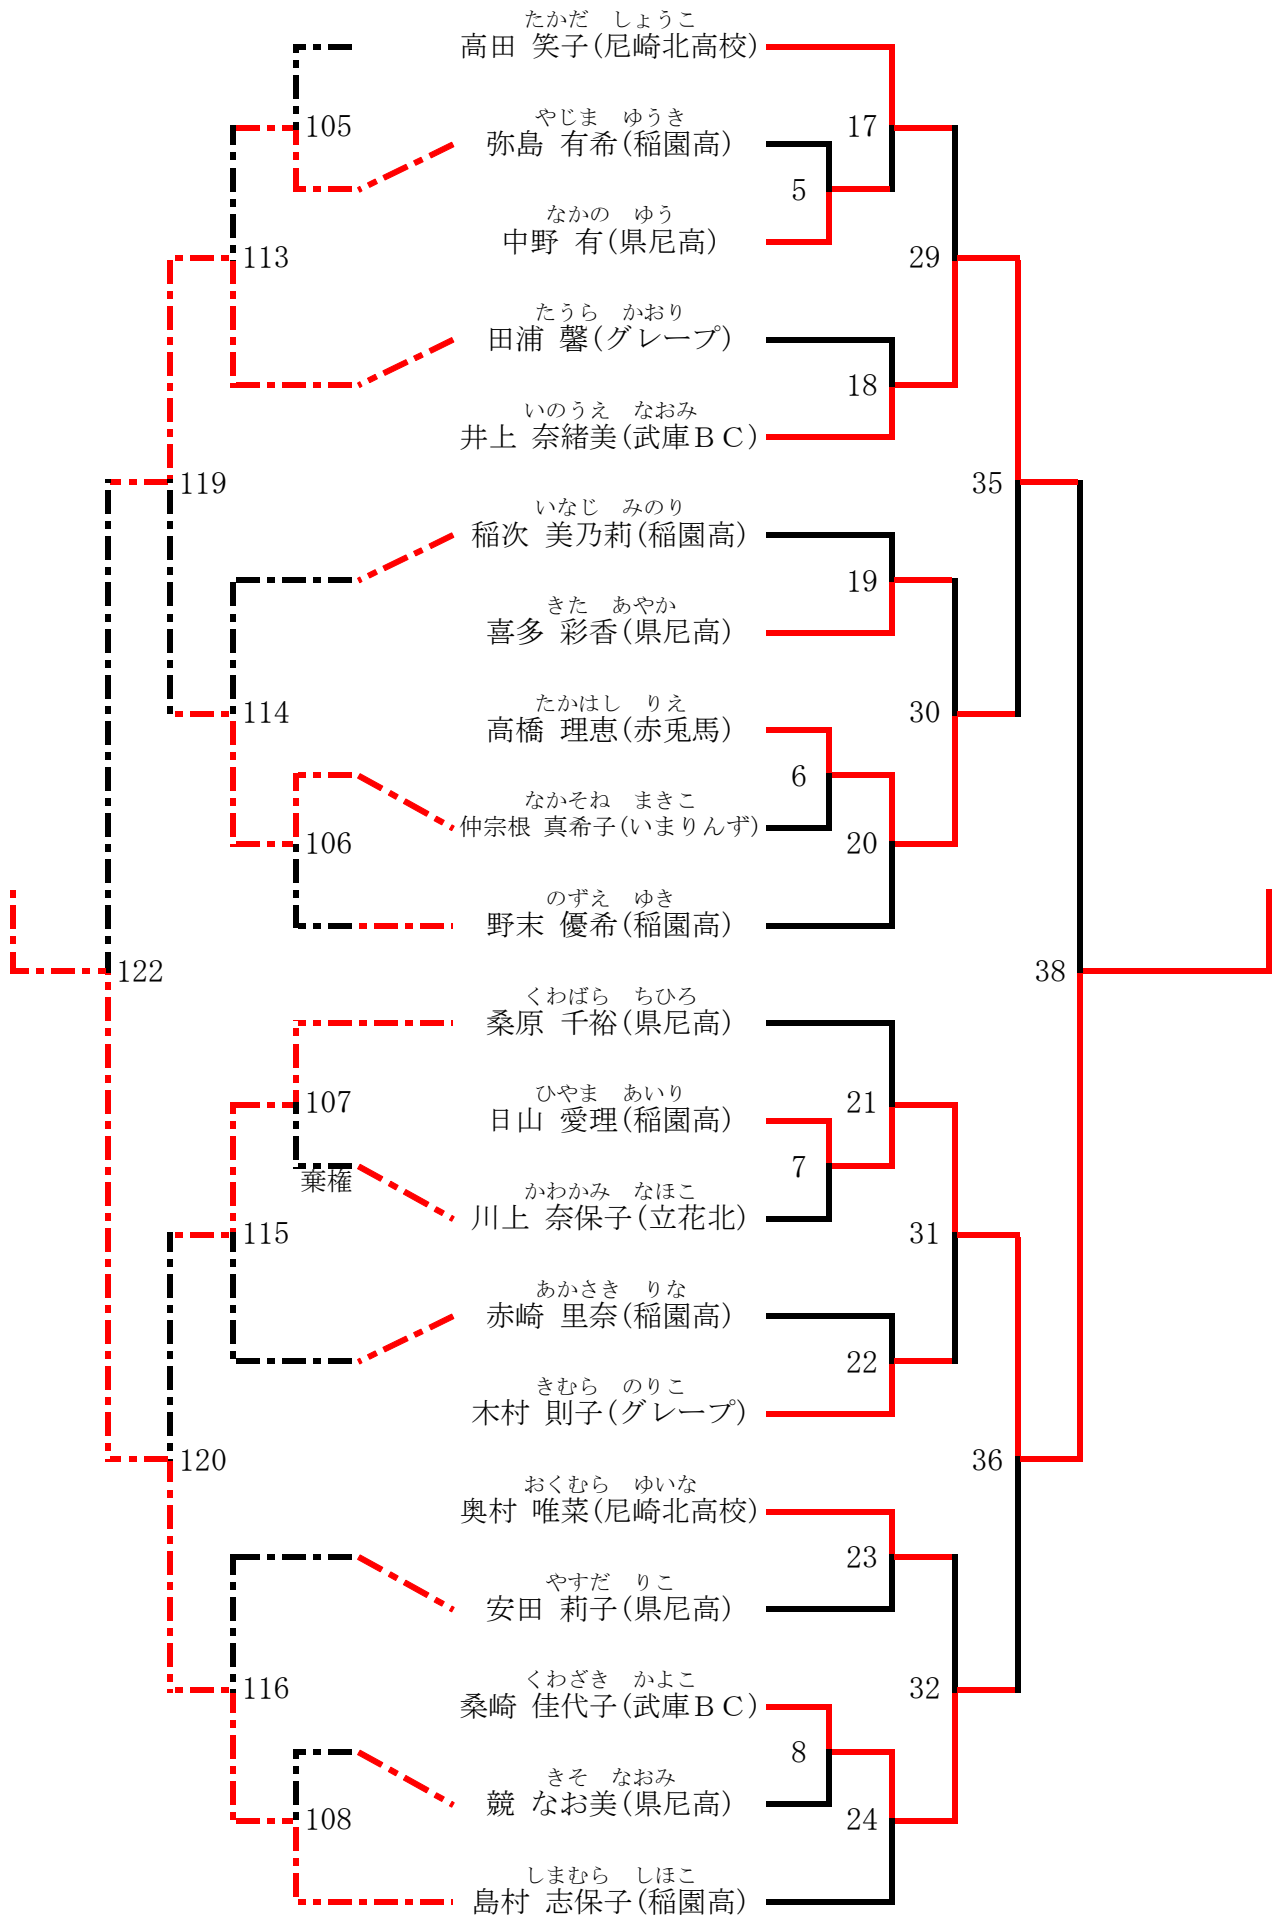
たかだ しょうこ
高田 笑子(尼崎北高校)

やじま ゆうき
弥島 有希(稲園高)

なかの ゆう
中野 有(県尼高)

たうら かおり
田浦 馨(グレープ)

いのうえ なおみ
井上 奈緒美(武庫ＢＣ)

いなじ みのり
稲次 美乃莉(稲園高)

きた あやか
喜多 彩香(県尼高)

たかはし りえ
高橋 理恵(赤兎馬)

なかそね まきこ
仲宗根 真希子(いまりんず)

のずえ ゆき
野末 優希(稲園高)

くわばら ちひろ
桑原 千裕(県尼高)

ひやま あいり
日山 愛理(稲園高)

かわかみ なほこ
川上 奈保子(立花北)

あかさき りな
赤崎 里奈(稲園高)

きむら のりこ
木村 則子(グレープ)

おくむら ゆいな
奥村 唯菜(尼崎北高校)

やすだ りこ
安田 莉子(県尼高)

くわざき かよこ
桑崎 佳代子(武庫ＢＣ)

きそ なおみ
競 なお美(県尼高)

しまむら しほこ
島村 志保子(稲園高)

105
113
119
114
106
122
107
棄権
115
120
116
108

17
5
29
18
35
19
30
6
20
38
21
7
31
22
36
23
32
8
24